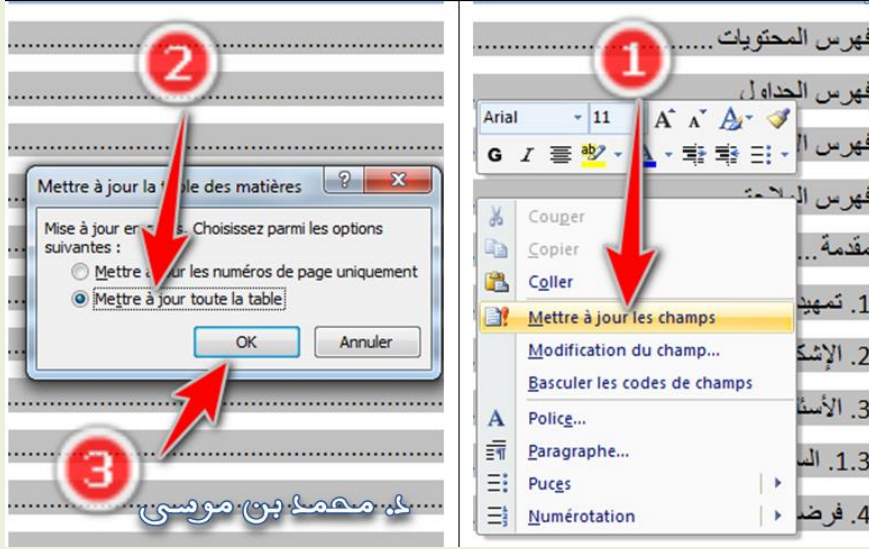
2

Mettre à jour la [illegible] des matières

?

X

Mise à jour en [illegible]. Choisissez parmi les options suivantes :

Mettre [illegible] les numéros de page uniquement

Mettre à jour toute la table

OK

Annuler

3

د. محمد بن موسى

1

فهرس المحتويات

فهرس الجداول

Arial

11

فهرس ال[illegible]

G I

فهرس الملاحق

Couper

Copier

مقدمة

Coller

Mettre à jour les champs

1. تمهيد

Modification du champ...

2. الإشك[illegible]

Basculer les codes de champs

Police...

3. الأسئ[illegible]

Paragraphe...

1.3. الس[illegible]

Puces

Numérotation

4. فرض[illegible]